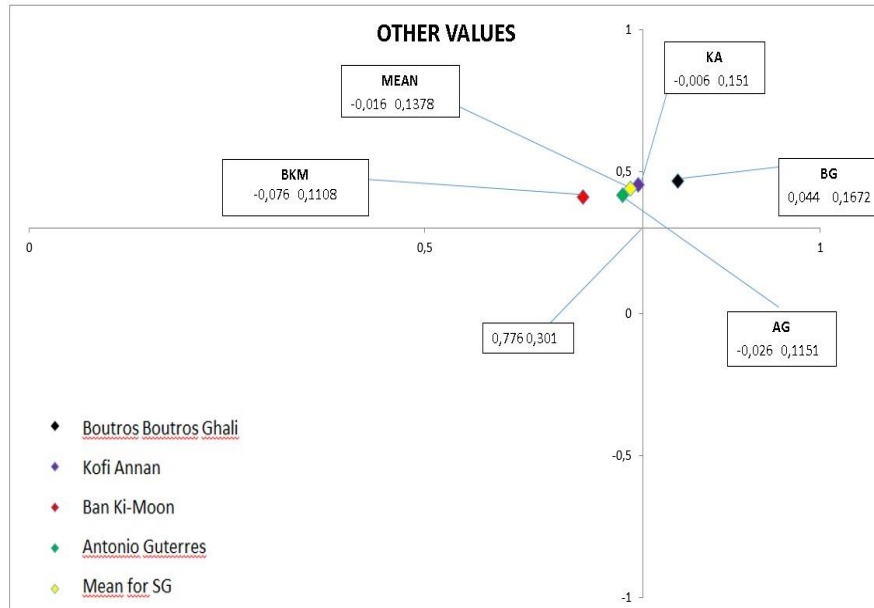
OTHER VALUES

1

KA
-0,006 0,151

MEAN
-0,016 0,1378

BKM
-0,076 0,1108

0,5

BG
0,044 0,1672

0

0,5

1

0

0,776 0,301

AG
-0,026 0,1151

Boutros Boutros Ghali
Kofi Annan
Ban Ki-Moon
Antonio Guterres
Mean for SG

-0,5

-1